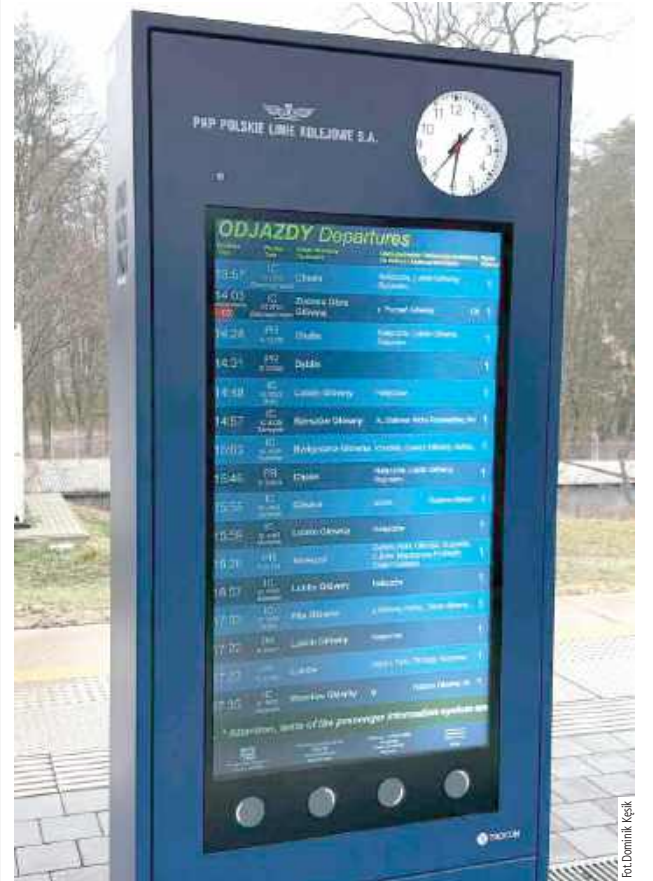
PKP POLSKIE LINIE KOLEJOWE S.A.

ODJAZDY Departures

| | | | | |
|---|---|---|---|---|
| 13:57 | IC | Chojnice | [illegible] | |
| 14:03 | IC | Zielona Góra Główna | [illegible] | |
| 14:24 | R | Chojnice | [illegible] | |
| 14:31 | R | Dybów | | |
| 14:48 | IC | Lublin Główny | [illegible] | |
| 14:57 | IC | Szczecin Główny | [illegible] | |
| 15:03 | IC | Bydgoszcz Główna | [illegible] | |
| 15:46 | R | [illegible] | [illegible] | |
| 15:55 | IC | Gliwice | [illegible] | |
| 15:58 | IC | Lublin Główny | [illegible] | |
| 16:21 | IC | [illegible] | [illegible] | |
| 16:57 | IC | Lublin Główny | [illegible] | |
| 17:10 | IC | Piła Główna | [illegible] | |
| 17:20 | IC | Lublin Główny | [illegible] | |
| 17:27 | IC | Lublin | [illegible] | |
| 17:35 | IC | Wrocław Główny | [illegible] | |

* Attention, tests of the passenger information system are

Fot.Dominik Kęsik